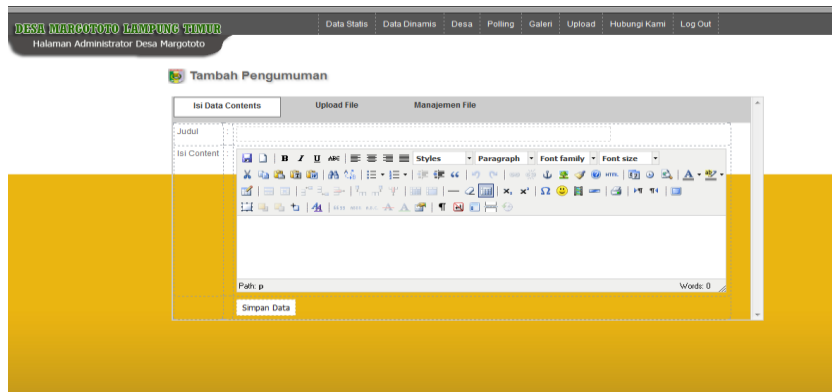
DESA MARGOTOTO LAMPUNG TIMUR
Halaman Administrator Desa Margototo

Data Statis | Data Dinamis | Desa | Polling | Galeri | Upload | Hubungi Kami | Log Out

Tambah Pengumuman

Isi Data Contents | Upload File | Manajemen File

Judul

Isi Content

Styles | Paragraph | Font family | Font size

Path: p

Words: 0

Simpan Data